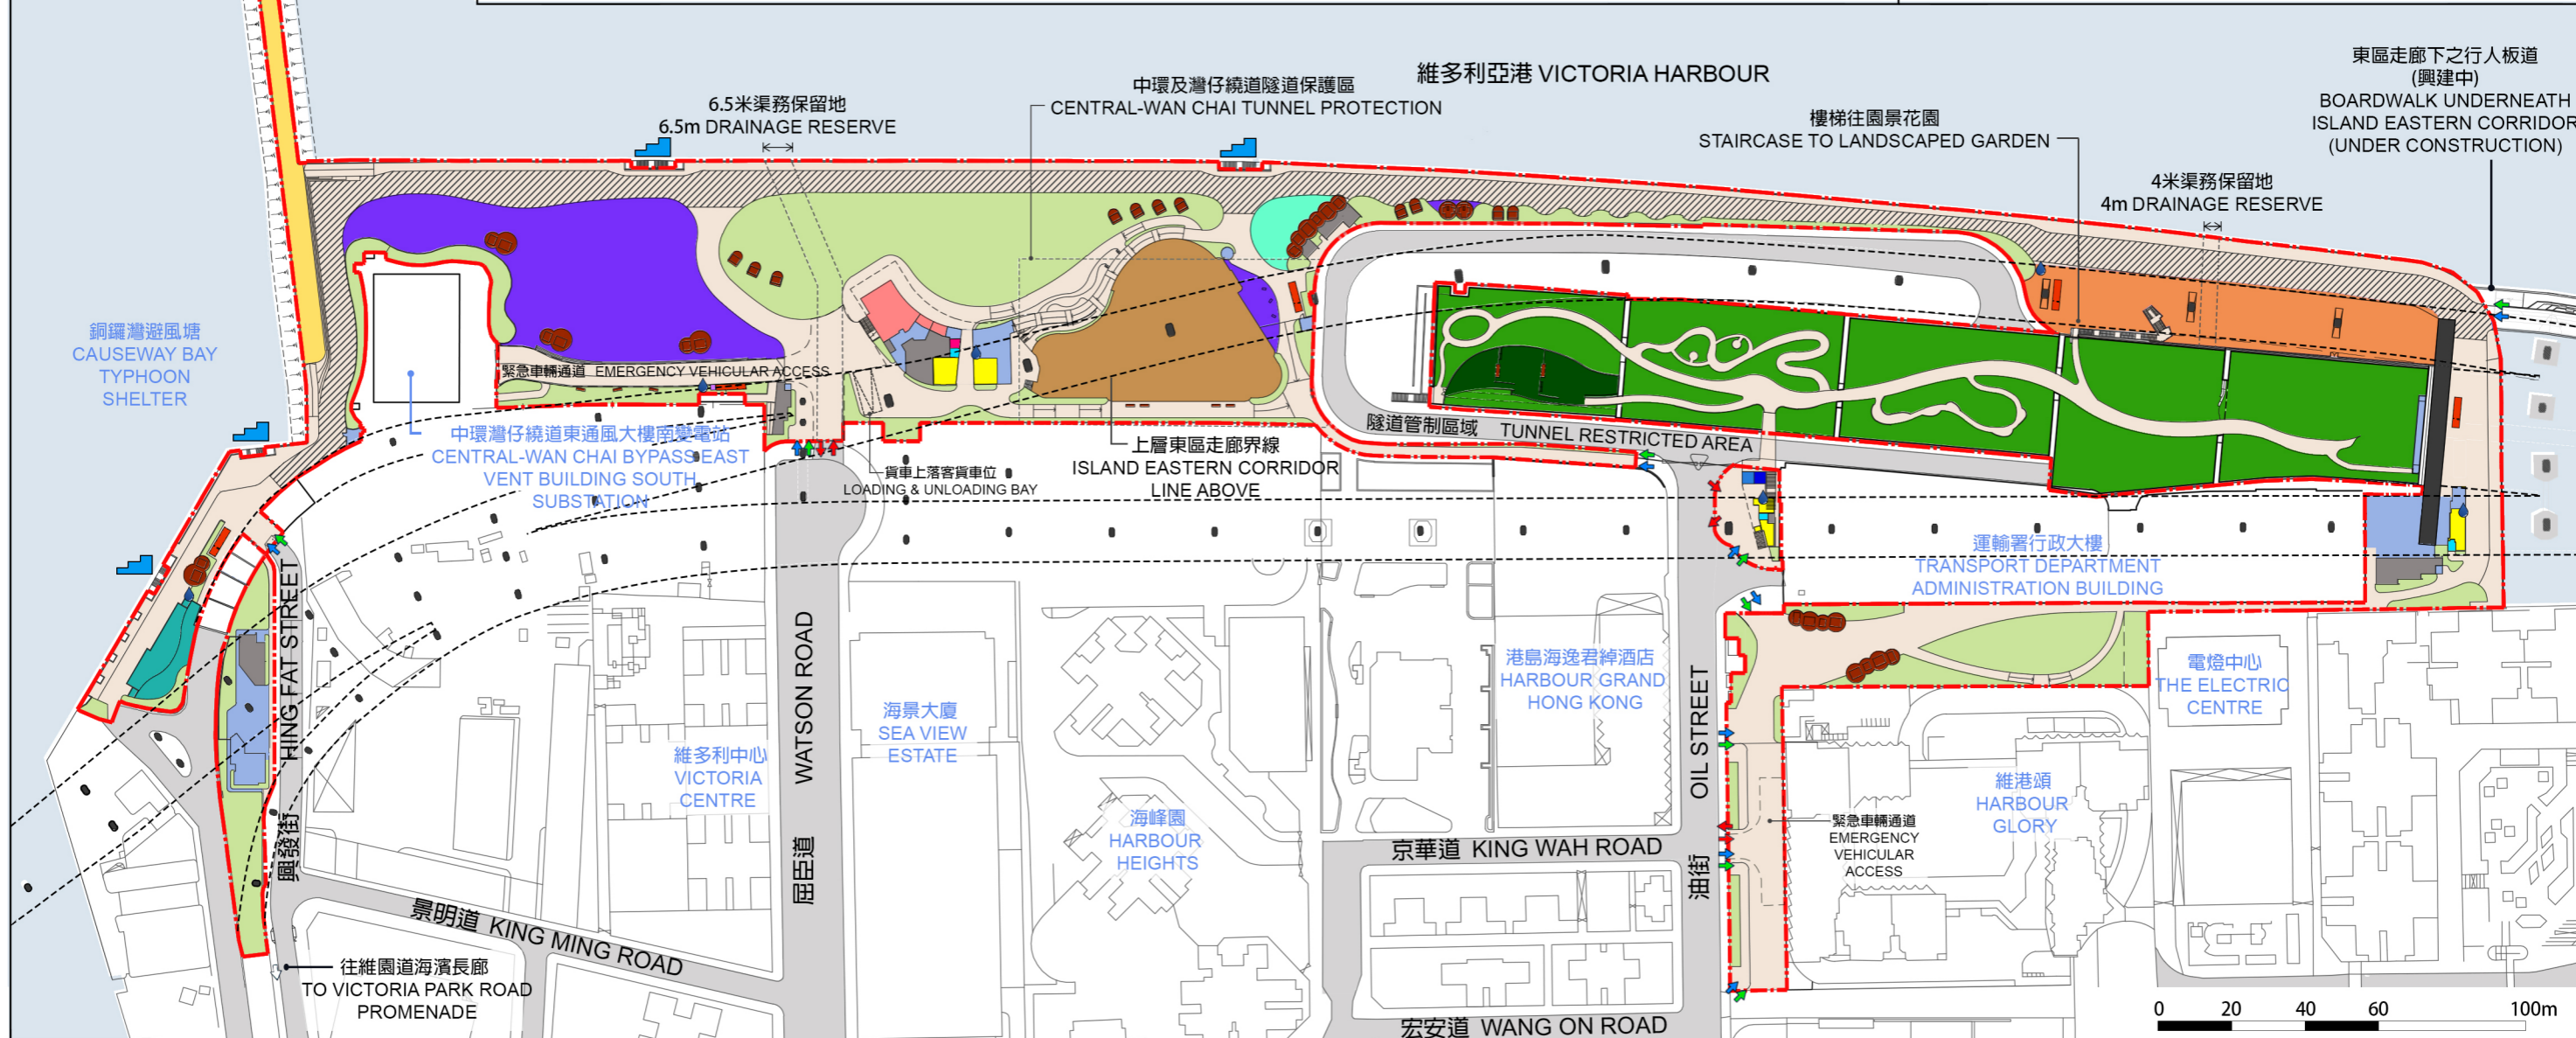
維多利亞港 VICTORIA HARBOUR

東區走廊下之行人板道
(興建中)
BOARDWALK UNDERNEATH
ISLAND EASTERN CORRIDOR
(UNDER CONSTRUCTION)

中環及灣仔繞道隧道保護區
CENTRAL-WAN CHAI TUNNEL PROTECTION

6.5米渠務保留地
6.5m DRAINAGE RESERVE

樓梯往園景花園
STAIRCASE TO LANDSCAPED GARDEN

4米渠務保留地
4m DRAINAGE RESERVE

銅鑼灣避風塘
CAUSEWAY BAY
TYPHOON
SHELTER

緊急車輛通道 EMERGENCY VEHICULAR ACCESS

中環灣仔繞道東通風大樓南變電站
CENTRAL-WAN CHAI BYPASS EAST
VENT BUILDING SOUTH
SUBSTATION

隧道管制區域 TUNNEL RESTRICTED AREA

上層東區走廊界線
ISLAND EASTERN CORRIDOR
LINE ABOVE

貨車上落客貨車位
LOADING & UNLOADING BAY

運輸署行政大樓
TRANSPORT DEPARTMENT
ADMINISTRATION BUILDING

HING FAT STREET
興發街

WATSON ROAD
屈臣道

海景大廈
SEA VIEW
ESTATE

維多利中心
VICTORIA
CENTRE

港島海逸君綽酒店
HARBOUR GRAND
HONG KONG

電燈中心
THE ELECTRIC
CENTRE

OIL STREET
油街

維港頌
HARBOUR
GLORY

緊急車輛通道
EMERGENCY
VEHICULAR
ACCESS

海峰園
HARBOUR
HEIGHTS

京華道 KING WAH ROAD

景明道 KING MING ROAD

往維園道海濱長廊
TO VICTORIA PARK ROAD
PROMENADE

宏安道 WANG ON ROAD

0 20 40 60 100m